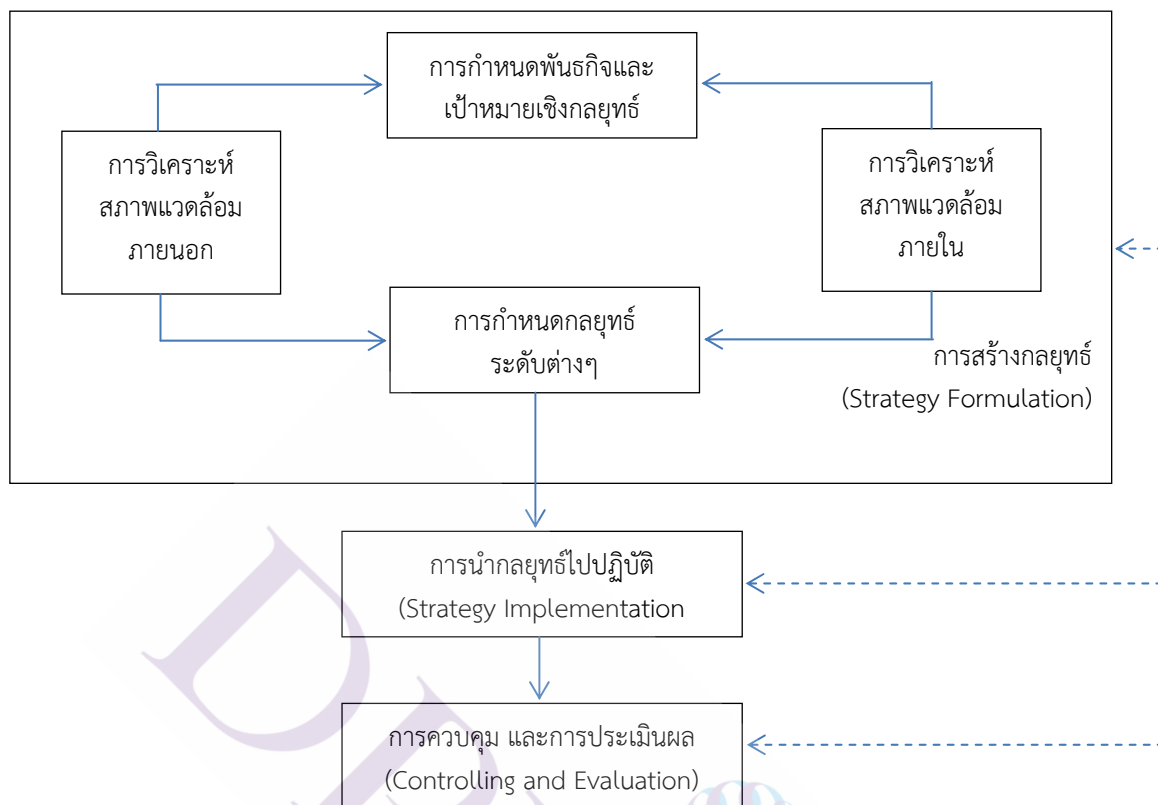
การกำหนดพันธกิจและเป้าหมายเชิงกลยุทธ์

การวิเคราะห์สภาพแวดล้อมภายนอก

การวิเคราะห์สภาพแวดล้อมภายใน

การกำหนดกลยุทธ์ระดับต่างๆ

การสร้างกลยุทธ์
(Strategy Formulation)

การนำกลยุทธ์ไปปฏิบัติ
(Strategy Implementation

การควบคุม และการประเมินผล
(Controlling and Evaluation)